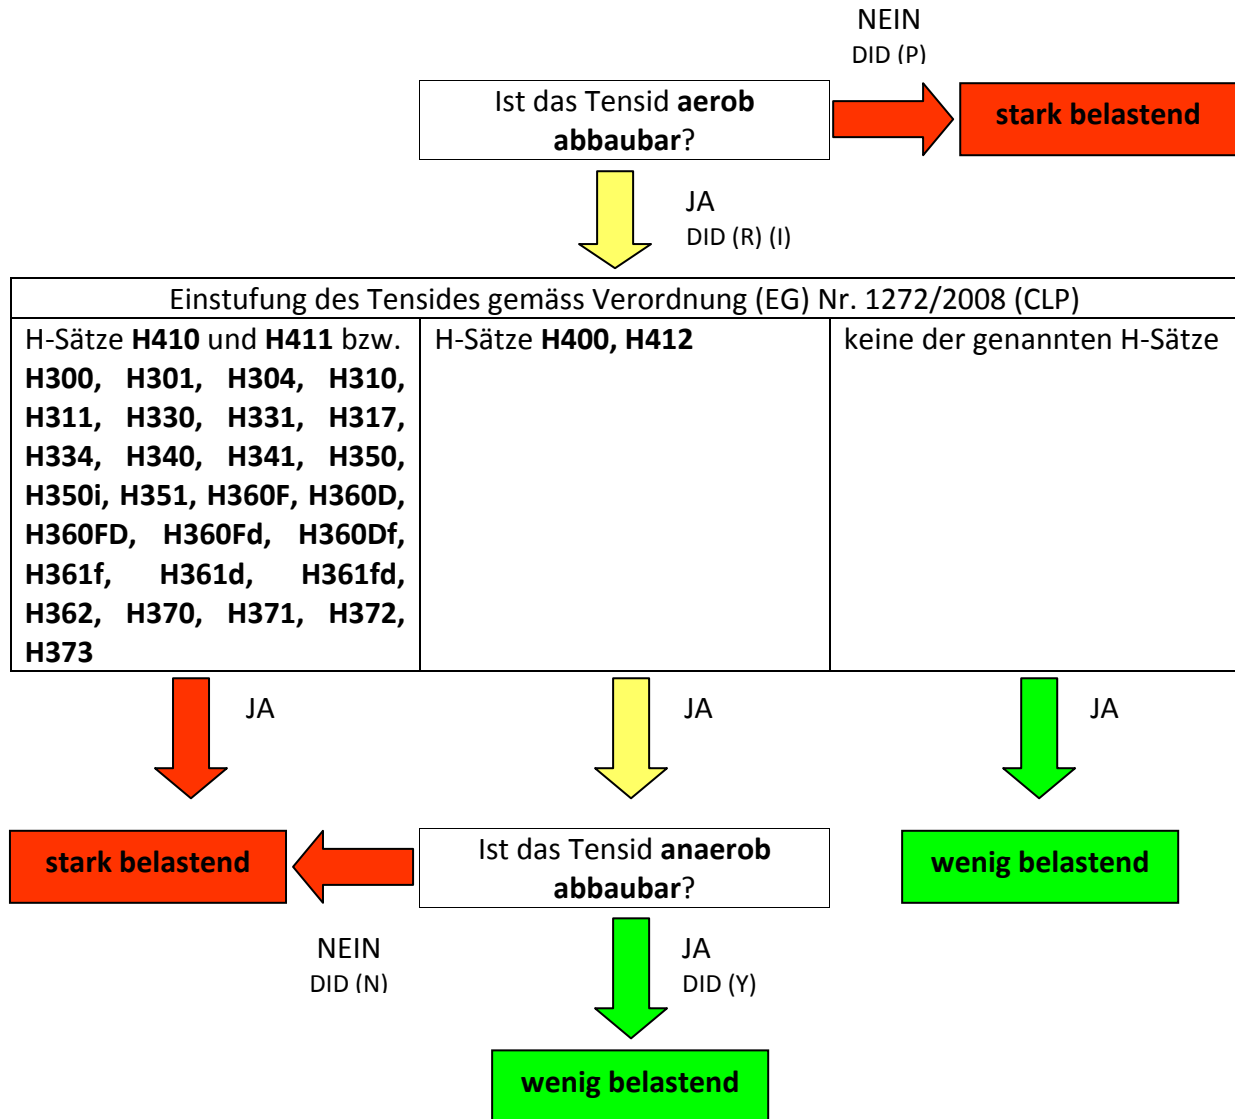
NEIN
DID (P)

Ist das Tensid **aerob abbaubar**?

**stark belastend**

JA
DID (R) (I)

| Einstufung des Tensides gemäss Verordnung (EG) Nr. 1272/2008 (CLP) | | |
|---|---|---|
| H-Sätze **H410** und **H411** bzw. **H300, H301, H304, H310, H311, H330, H331, H317, H334, H340, H341, H350, H350i, H351, H360F, H360D, H360FD, H360Fd, H360Df, H361f, H361d, H361fd, H362, H370, H371, H372, H373** | H-Sätze **H400, H412** | keine der genannten H-Sätze |

JA

JA

JA

**stark belastend**

Ist das Tensid **anaerob abbaubar**?

**wenig belastend**

NEIN
DID (N)

JA
DID (Y)

**wenig belastend**